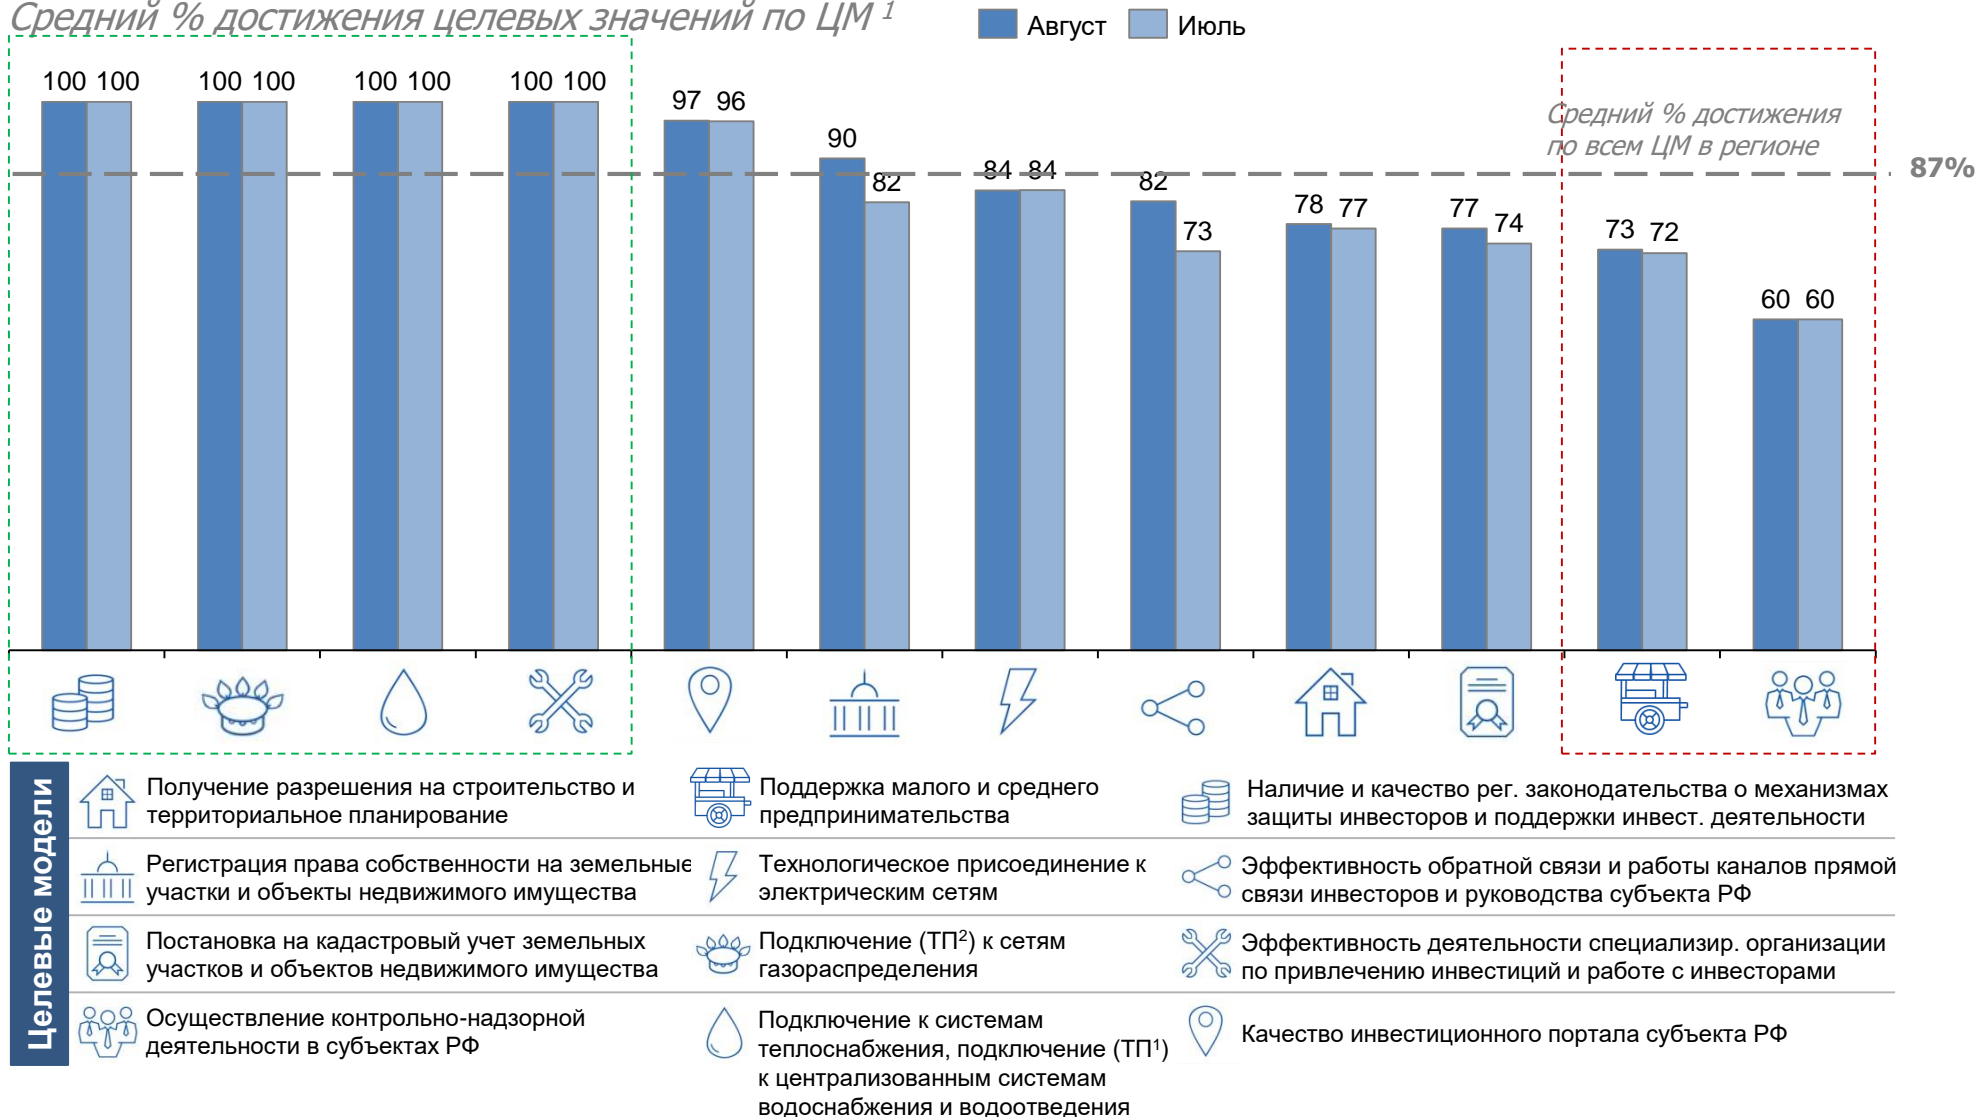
Средний % достижения целевых значений по ЦМ $^1$

Август Июль

100 100 100 100 100 100 100 100 97 96 90 82 84 84 82 73 78 77 77 74 73 72 60 60

Средний % достижения по всем ЦМ в регионе

87%

Целевые модели

Получение разрешения на строительство и территориальное планирование

Регистрация права собственности на земельные участки и объекты недвижимого имущества

Постановка на кадастровый учет земельных участков и объектов недвижимого имущества

Осуществление контрольно-надзорной деятельности в субъектах РФ

Поддержка малого и среднего предпринимательства

Технологическое присоединение к электрическим сетям

Подключение (ТП$^2$) к сетям газораспределения

Подключение к системам теплоснабжения, подключение (ТП$^1$) к централизованным системам водоснабжения и водоотведения

Наличие и качество рег. законодательства о механизмах защиты инвесторов и поддержки инвест. деятельности

Эффективность обратной связи и работы каналов прямой связи инвесторов и руководства субъекта РФ

Эффективность деятельности специализир. организации по привлечению инвестиций и работе с инвесторами

Качество инвестиционного портала субъекта РФ